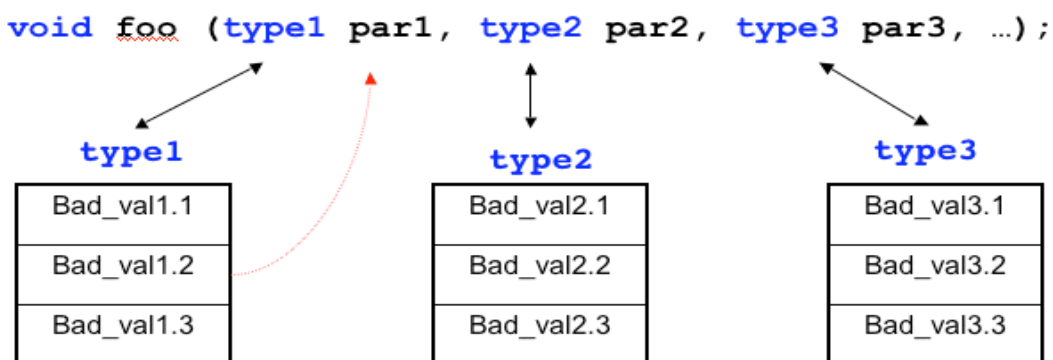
void foo (type1 par1, type2 par2, type3 par3, …);

type1

| Bad_val1.1 |
|---|
| Bad_val1.2 |
| Bad_val1.3 |

type2

| Bad_val2.1 |
|---|
| Bad_val2.2 |
| Bad_val2.3 |

type3

| Bad_val3.1 |
|---|
| Bad_val3.2 |
| Bad_val3.3 |